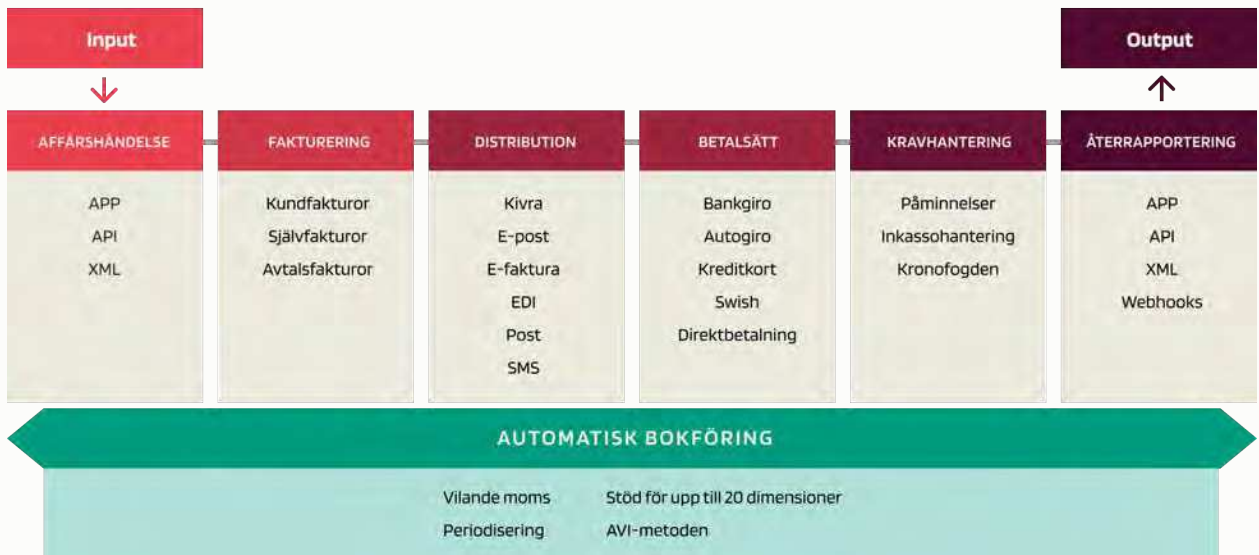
Input

Output

AFFÄRSHÄNDELSE

APP
API
XML

FAKTURERING

Kundfakturor
Självfakturor
Avtalsfakturor

DISTRIBUTION

Kivra
E-post
E-faktura
EDI
Post
SMS

BETALSÄTT

Bankgiro
Autogiro
Kreditkort
Swish
Direktbetalning

KRAVHANTERING

Påminnelser
Inkassohantering
Kronofogden

ÅTERRAPPORTERING

APP
API
XML
Webhooks

AUTOMATISK BOKFÖRING

Vilande moms
Periodisering

Stöd för upp till 20 dimensioner
AVI-metoden